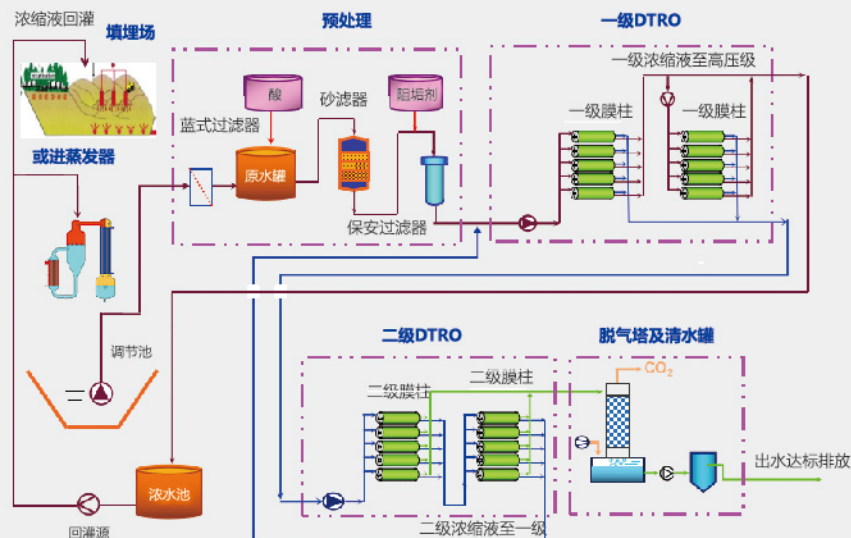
浓缩液回灌
填埋场
或进蒸发器
预处理
酸
砂滤器
阻垢剂
蓝式过滤器
原水罐
保安过滤器
一级DTRO
一级浓缩液至高压级
一级膜柱
一级膜柱
调节池
二级DTRO
二级膜柱
二级膜柱
脱气塔及清水罐
$CO_2$
出水达标排放
浓水池
回灌源
二级浓缩液至一级